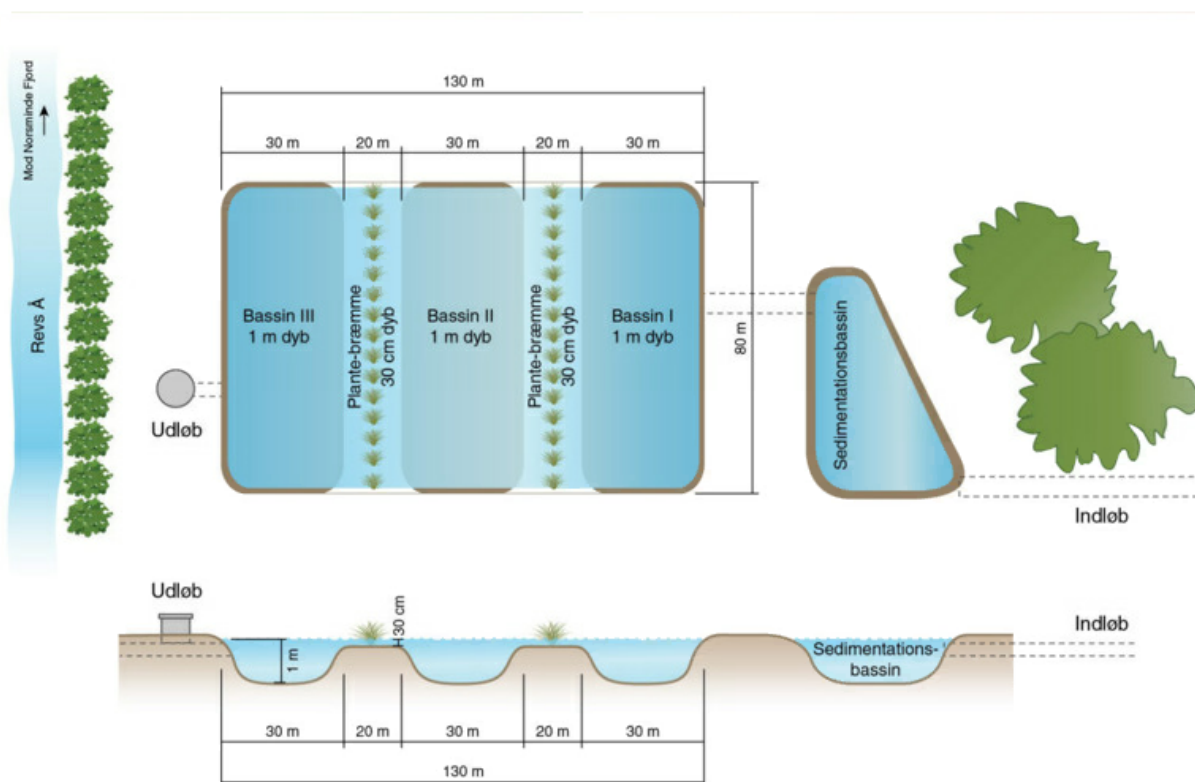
Mod Norsminde Fjord →

Revs Å

130 m

30 m
20 m
30 m
20 m
30 m

Bassin III
1 m dyb

Plante-bræmme
30 cm dyb

Bassin II
1 m dyb

Plante-bræmme
30 cm dyb

Bassin I
1 m dyb

80 m

Sedimentationsbassin

Udløb

Indløb

Udløb

30 cm

1 m

Indløb

Sedimentations-
bassin

30 m
20 m
30 m
20 m
30 m

130 m